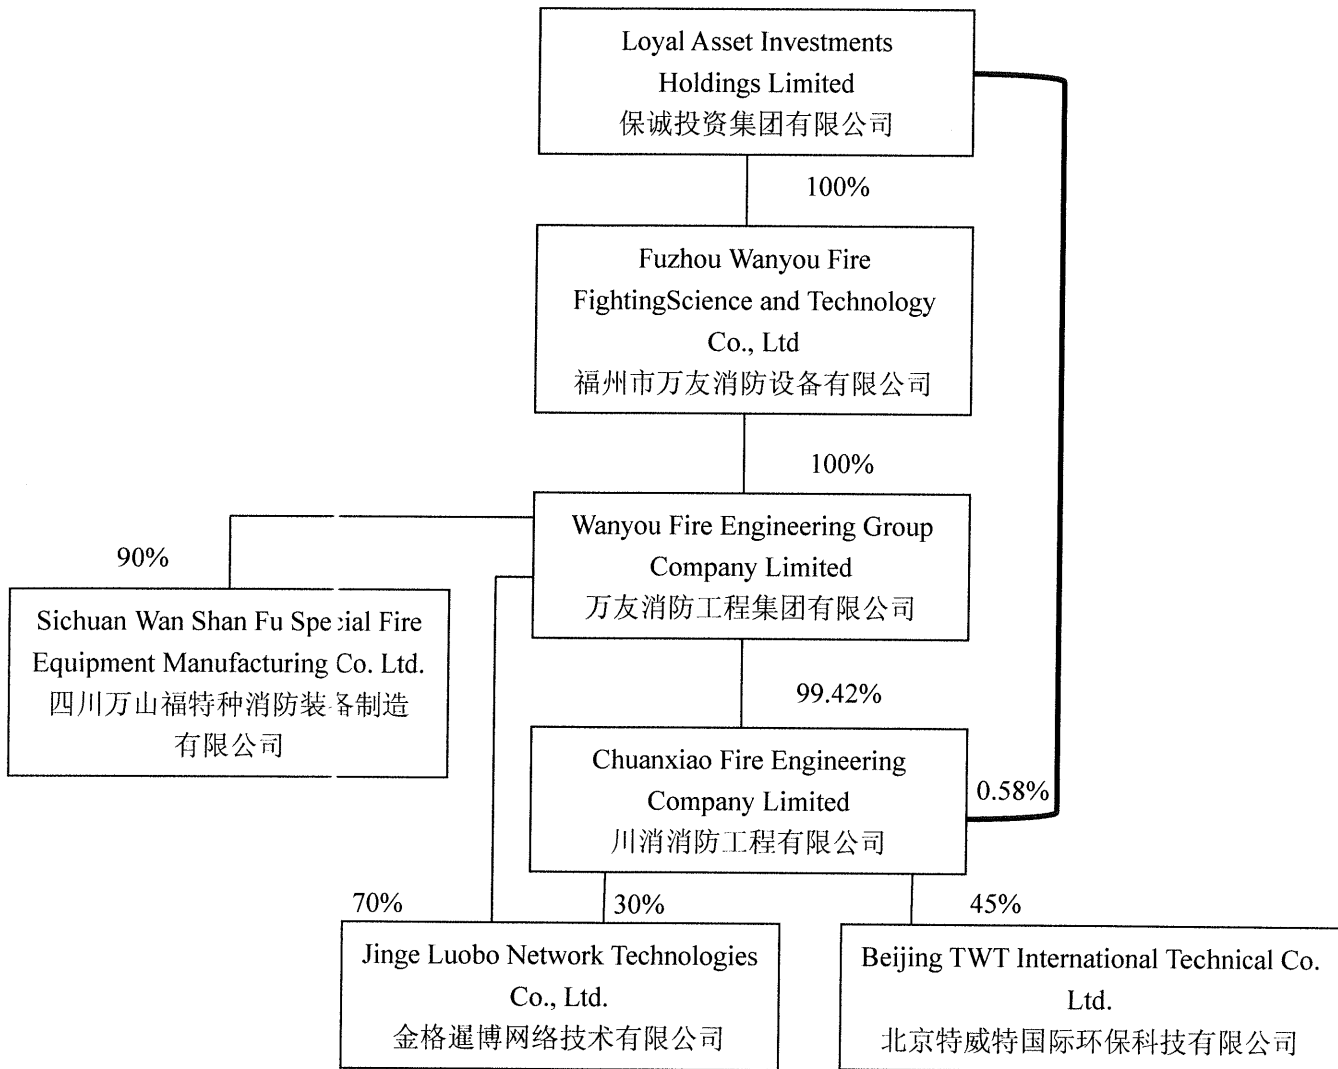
Loyal Asset Investments Holdings Limited
保诚投资集团有限公司

100%

Fuzhou Wanyou Fire FightingScience and Technology Co., Ltd
福州市万友消防设备有限公司

100%

Wanyou Fire Engineering Group Company Limited
万友消防工程集团有限公司

90%

Sichuan Wan Shan Fu Spe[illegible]ial Fire Equipment Manufacturing Co. Ltd.
四川万山福特种消防装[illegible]备制造有限公司

99.42%

Chuanxiao Fire Engineering Company Limited
川消消防工程有限公司

0.58%

70%

30%

45%

Jinge Luobo Network Technologies Co., Ltd.
金格暹博网络技术有限公司

Beijing TWT International Technical Co. Ltd.
北京特威特国际环保科技有限公司